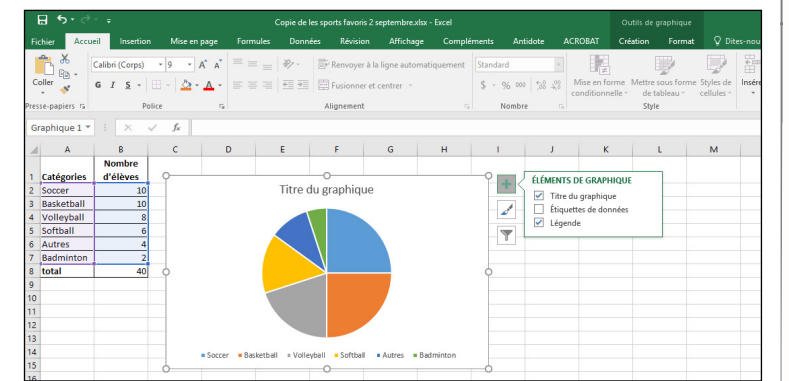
Copie de les sports favoris 2 septembre.xlsx - Excel

Outils de graphique

Fichier Accueil Insertion Mise en page Formules Données Révision Affichage Compléments Antidote ACROBAT Création Format Dites-nou

Coller

Presse-papiers

Calibri (Corps) 9 A A

G I S

Police

Renvoyer à la ligne automatiquement

Fusionner et centrer

Alignement

Standard

$ % 000

Nombre

Mise en forme conditionnelle

Mettre sous forme de tableau

Styles de cellules

Style

Insére

Graphique 1

fx

| | A | B |
|---|---|---|
| 1 | Catégories | Nombre d'élèves |
| 2 | Soccer | 10 |
| 3 | Basketball | 10 |
| 4 | Volleyball | 8 |
| 5 | Softball | 6 |
| 6 | Autres | 4 |
| 7 | Badminton | 2 |
| 8 | total | 40 |
| 9 | | |
| 10 | | |
| 11 | | |
| 12 | | |
| 13 | | |
| 14 | | |
| 15 | | |
| 16 | | |

C D E F G H I J K L M

Titre du graphique

Soccer Basketball Volleyball Softball Autres Badminton

ÉLÉMENTS DE GRAPHIQUE

Titre du graphique

Étiquettes de données

Légende